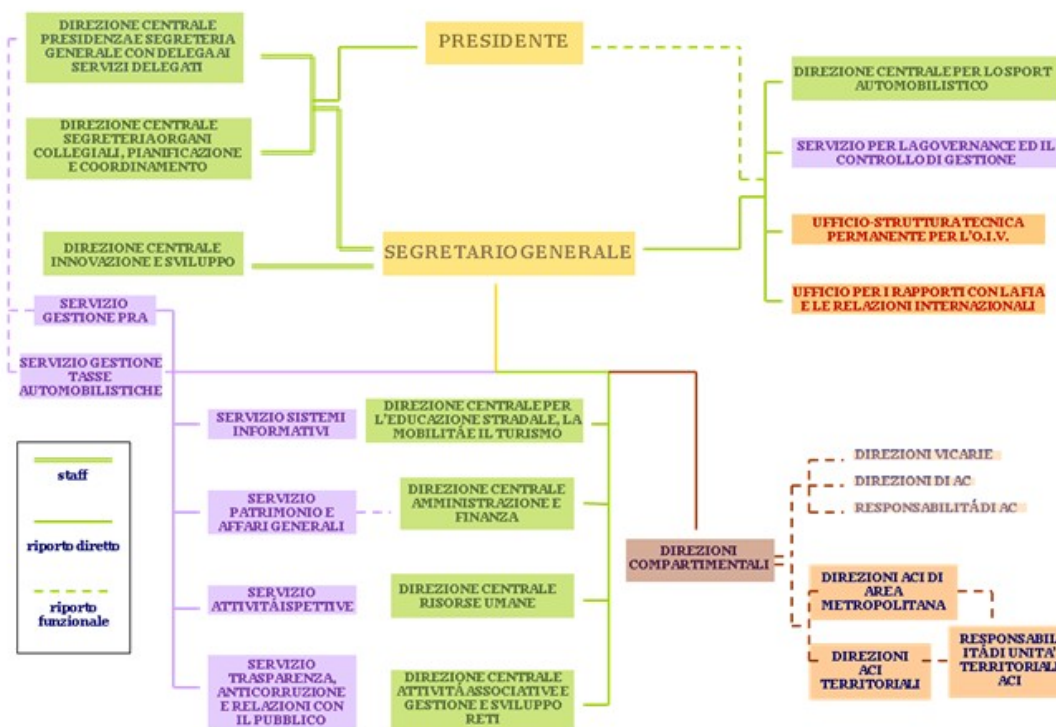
DIREZIONE CENTRALE PRESIDENZA E SEGRETERIA GENERALE CON DELEGA AI SERVIZI DELEGATI

PRESIDENTE

DIREZIONE CENTRALE SEGRETERIA ORGANI COLLEGIALI, PIANIFICAZIONE E COORDINAMENTO

DIREZIONE CENTRALE PER LO SPORT AUTOMOBILISTICO

SERVIZIO PER LA GOVERNANCE ED IL CONTROLLO DI GESTIONE

UFFICIO-STRUTTURA TECNICA PERMANENTE PER L'O.I.V.

DIREZIONE CENTRALE INNOVAZIONE E SVILUPPO

SEGRETARIO GENERALE

UFFICIO PER I RAPPORTI CON LA FIA E LE RELAZIONI INTERNAZIONALI

SERVIZIO GESTIONE PRA

SERVIZIO GESTIONE TASSE AUTOMOBILISTICHE

SERVIZIO SISTEMI INFORMATIVI

DIREZIONE CENTRALE PER L'EDUCAZIONE STRADALE, LA MOBILITÀ E IL TURISMO

staff

DIREZIONI VICARIE

DIREZIONI DI AC

RESPONSABILITÀ DI AC

SERVIZIO PATRIMONIO E AFFARI GENERALI

DIREZIONE CENTRALE AMMINISTRAZIONE E FINANZA

riporto diretto

DIREZIONI COMPARTIMENTALI

riporto funzionale

SERVIZIO ATTIVITÀ ISPETTIVE

DIREZIONE CENTRALE RISORSE UMANE

DIREZIONI ACI DI AREA METROPOLITANA

DIREZIONI ACI TERRITORIALI

RESPONSABILITÀ DI UNITA' TERRITORIALI ACI

SERVIZIO TRASPARENZA, ANTICORRUZIONE E RELAZIONI CON IL PUBBLICO

DIREZIONE CENTRALE ATTIVITÀ ASSOCIATIVE E GESTIONE E SVILUPPO RETI